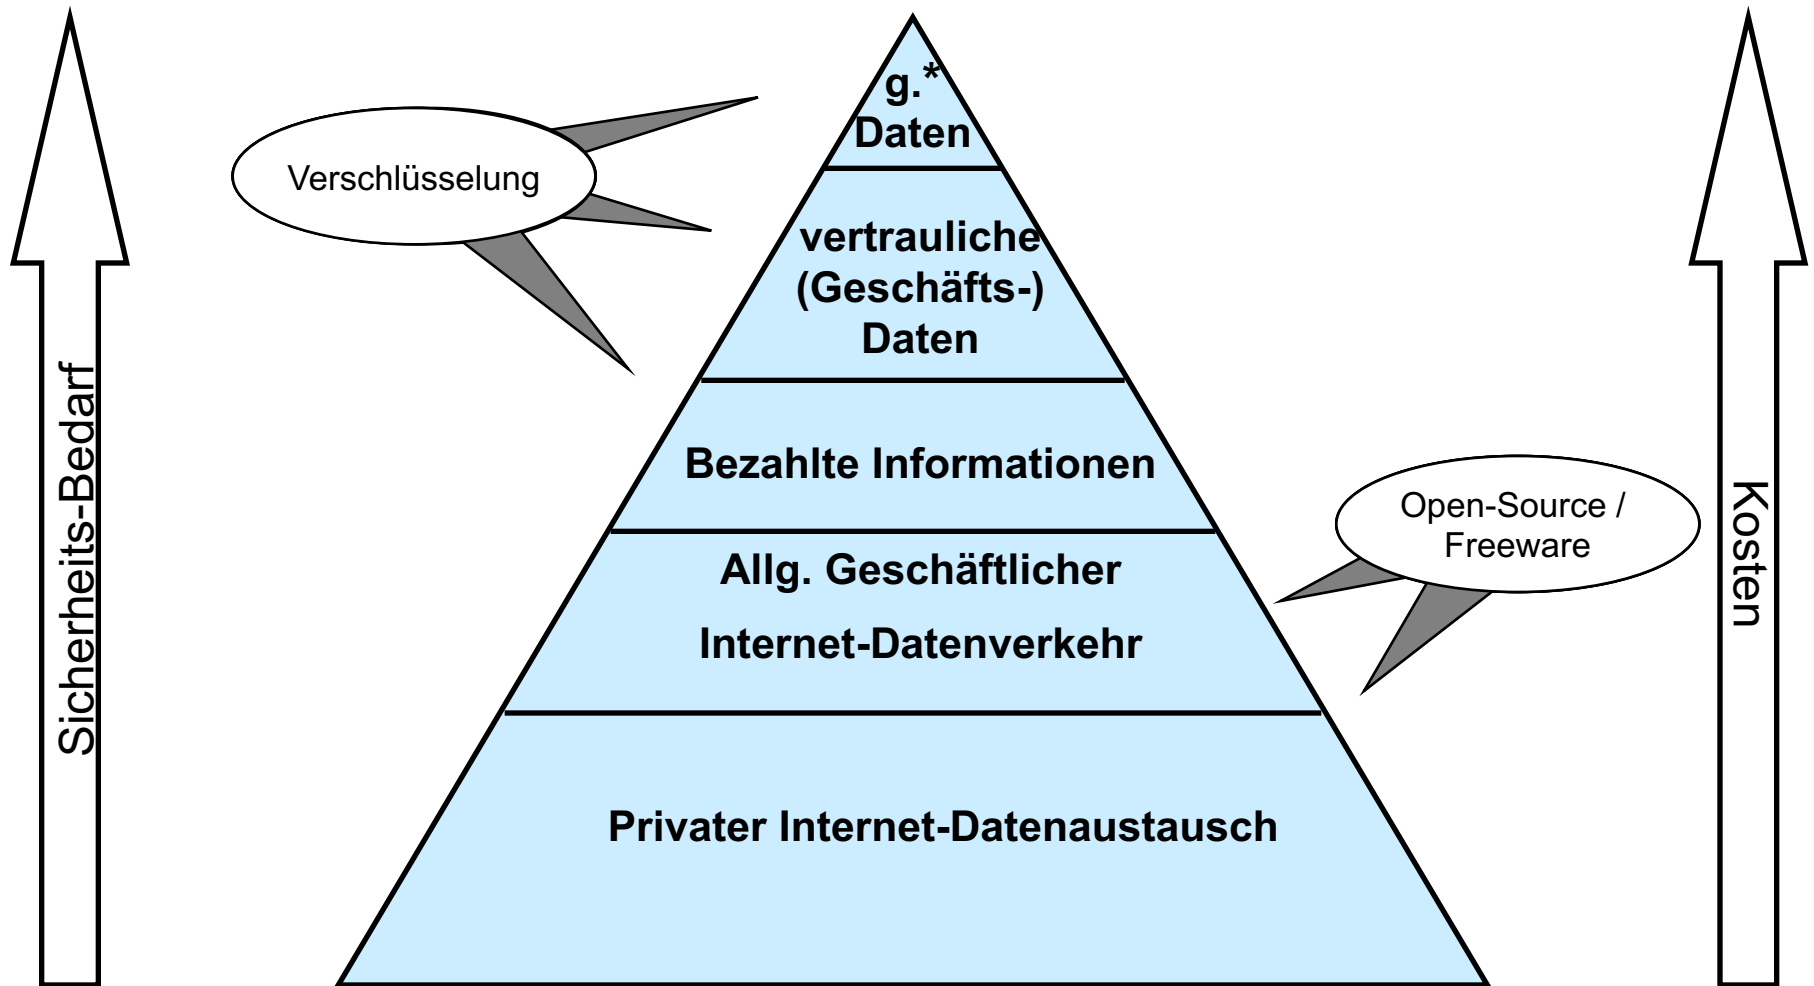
Sicherheits-Bedarf

Verschlüsselung

g.*
Daten

vertrauliche
(Geschäfts-)
Daten

Bezahlte Informationen

Allg. Geschäftlicher
Internet-Datenverkehr

Privater Internet-Datenaustausch

Open-Source /
Freeware

Kosten